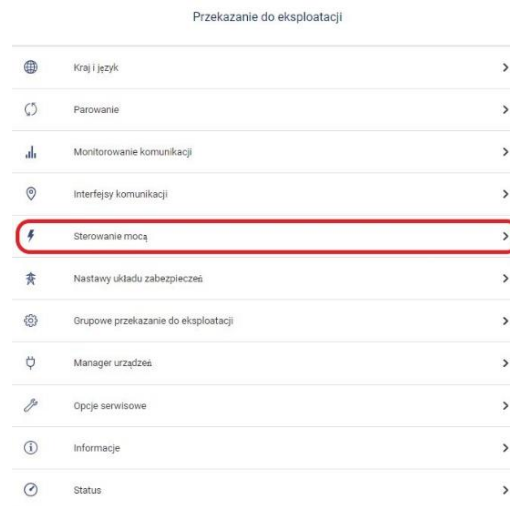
Przekazanie do eksploatacji

Kraj i język >

Parowanie >

Monitorowanie komunikacji >

Interfejsy komunikacji >

Sterowanie mocą >

Nastawy układu zabezpieczeń >

Grupowe przekazanie do eksploatacji >

Manager urządzeń >

Opcje serwisowe >

Informacje >

Status >